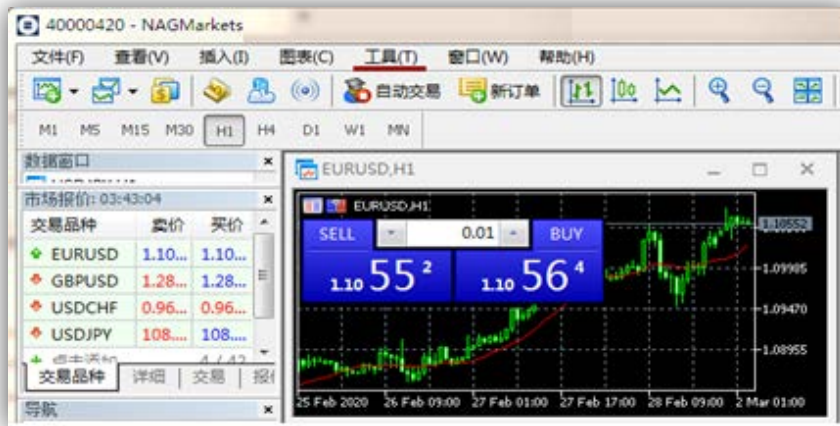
40000420 - NAGMarkets

文件(F) 查看(V) 插入(I) 图表(C) 工具(T) 窗口(W) 帮助(H)

自动交易 新订单

M1 M5 M15 M30 H1 H4 D1 W1 MN

数据窗口 ×

市场报价: 03:43:04 ×

| 交易品种 | 卖价 | 买价 |
|---|---|---|
| EURUSD | 1.10... | 1.10... |
| GBPUSD | 1.28... | 1.28... |
| USDCHF | 0.96... | 0.96... |
| USDJPY | 108... | 108... |
| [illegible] | 4 / 42 | |

交易品种 | 详细 | 交易 | 报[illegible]

导航 ×

EURUSD,H1

EURUSD,H1

SELL 0.01 BUY

1.10 55 2 1.10 56 4

1.10552
1.09985
1.09470
1.08955

25 Feb 2020 26 Feb 09:00 27 Feb 01:00 27 Feb 17:00 28 Feb 09:00 2 Mar 01:00